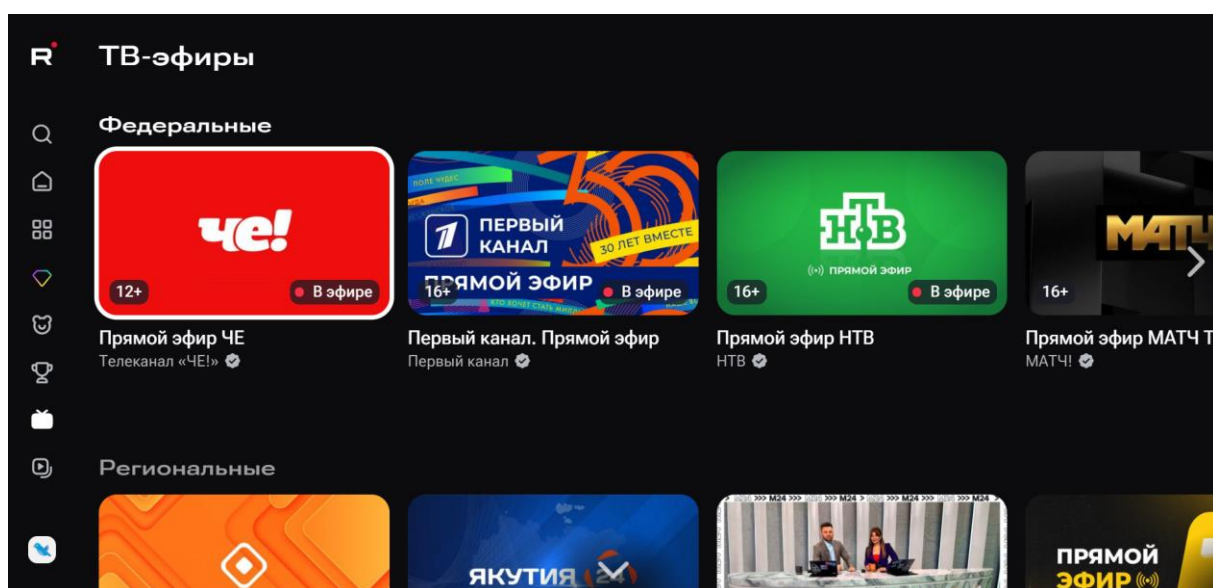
R

ТВ-эфиры

Федеральные

че!
12+ В эфире
Прямой эфир ЧЕ
Телеканал «ЧЕ!»

ПОЛЕ ЧУДЕС
ПЕРВЫЙ КАНАЛ
30 ЛЕТ ВМЕСТЕ
ПРЯМОЙ ЭФИР
КТО ХОЧЕТ СТАТЬ МИЛЛ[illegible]
16+ В эфире
Первый канал. Прямой эфир
Первый канал

НТВ
ПРЯМОЙ ЭФИР
16+ В эфире
Прямой эфир НТВ
НТВ

МАТЧ
16+
Прямой эфир МАТЧ Т
МАТЧ!

Региональные

ЯКУТИЯ 24

M24 M24 M24 M24

ПРЯМОЙ ЭФИР